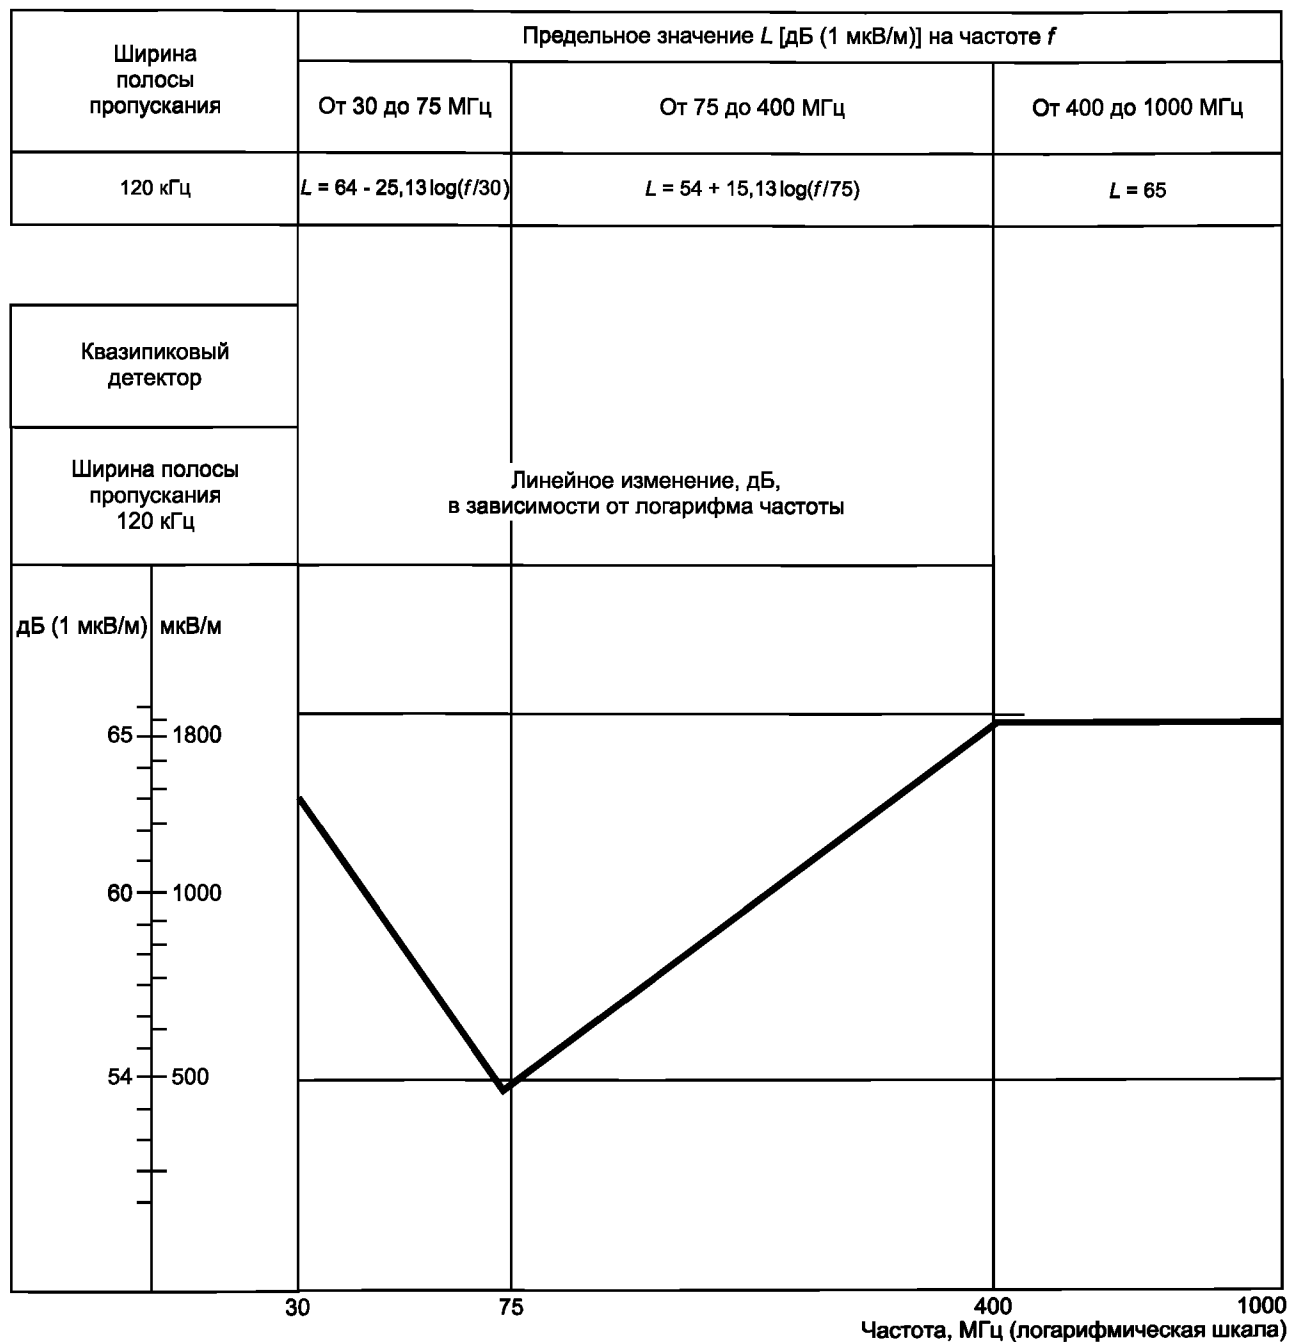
| Ширина полосы пропускания | Предельное значение $L$ [дБ (1 мкВ/м)] на частоте $f$ | | |
|---|---|---|---|
| | От 30 до 75 МГц | От 75 до 400 МГц | От 400 до 1000 МГц |
| 120 кГц | $L = 64 - 25{,}13\log(f/30)$ | $L = 54 + 15{,}13\log(f/75)$ | $L = 65$ |

Квазипиковый детектор

Ширина полосы пропускания 120 кГц

Линейное изменение, дБ, в зависимости от логарифма частоты

дБ (1 мкВ/м)

мкВ/м

65

1800

60

1000

54

500

30

75

400

1000

Частота, МГц (логарифмическая шкала)